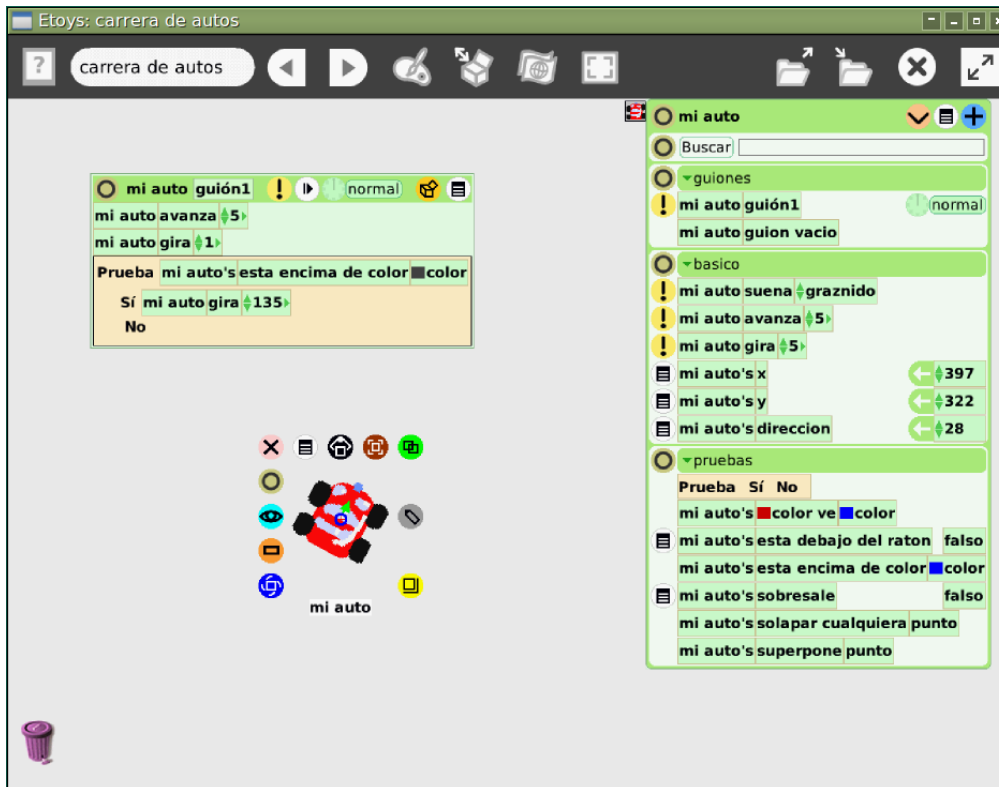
Etoys: carrera de autos

?
carrera de autos

mi auto guión1
normal
mi auto avanza 5
mi auto gira 1
Prueba mi auto's esta encima de color color
Sí mi auto gira 135
No

mi auto

mi auto
Buscar
guiones
mi auto guión1
normal
mi auto guion vacio
basico
mi auto suena graznido
mi auto avanza 5
mi auto gira 5
mi auto's x 397
mi auto's y 322
mi auto's direccion 28
pruebas
Prueba Sí No
mi auto's color ve color
mi auto's esta debajo del raton falso
mi auto's esta encima de color color
mi auto's sobresale falso
mi auto's solapar cualquiera punto
mi auto's superpone punto